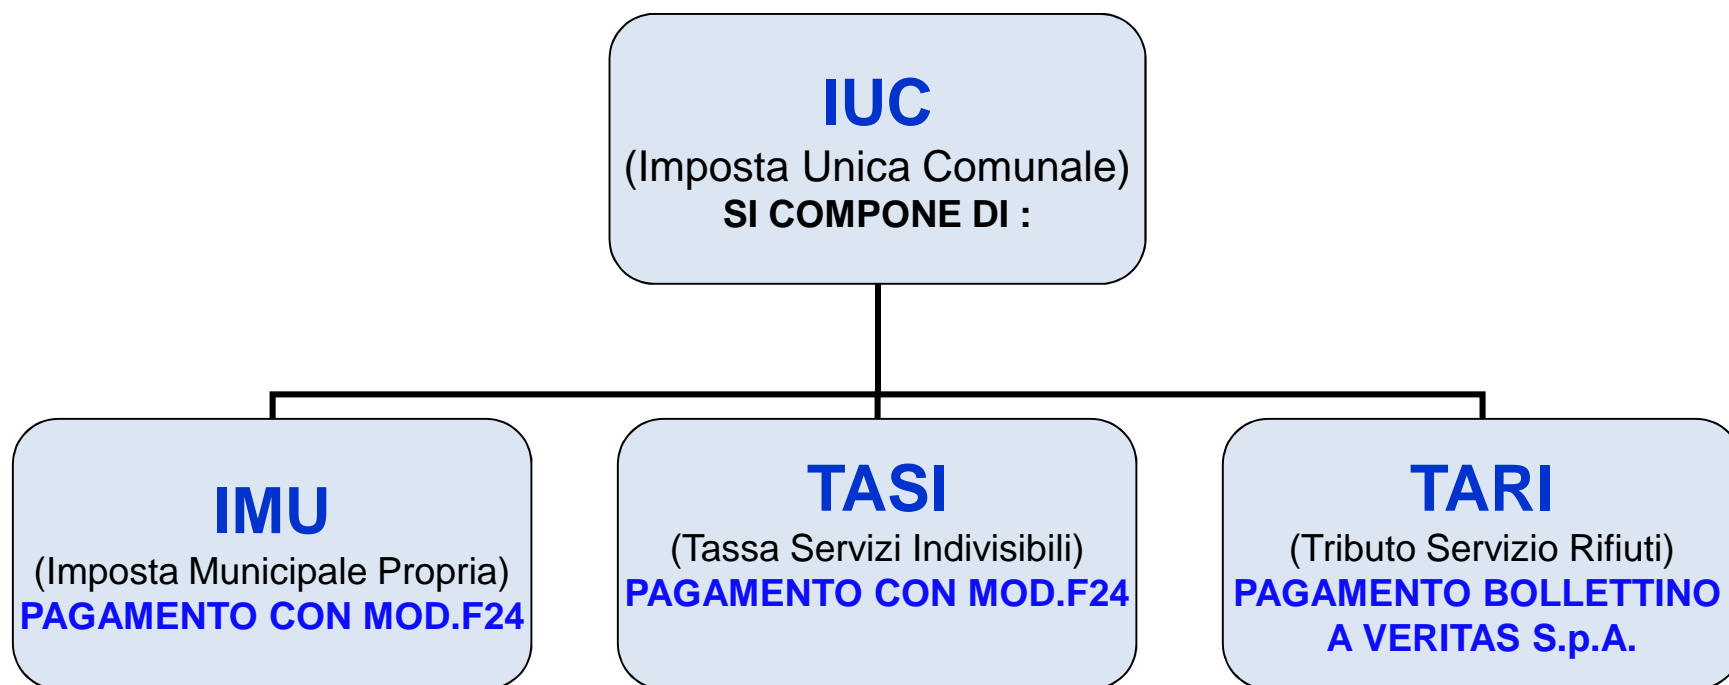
IUC
(Imposta Unica Comunale)
SI COMPONE DI :

IMU
(Imposta Municipale Propria)
PAGAMENTO CON MOD.F24

TASI
(Tassa Servizi Indivisibili)
PAGAMENTO CON MOD.F24

TARI
(Tributo Servizio Rifiuti)
PAGAMENTO BOLLETTINO A VERITAS S.p.A.